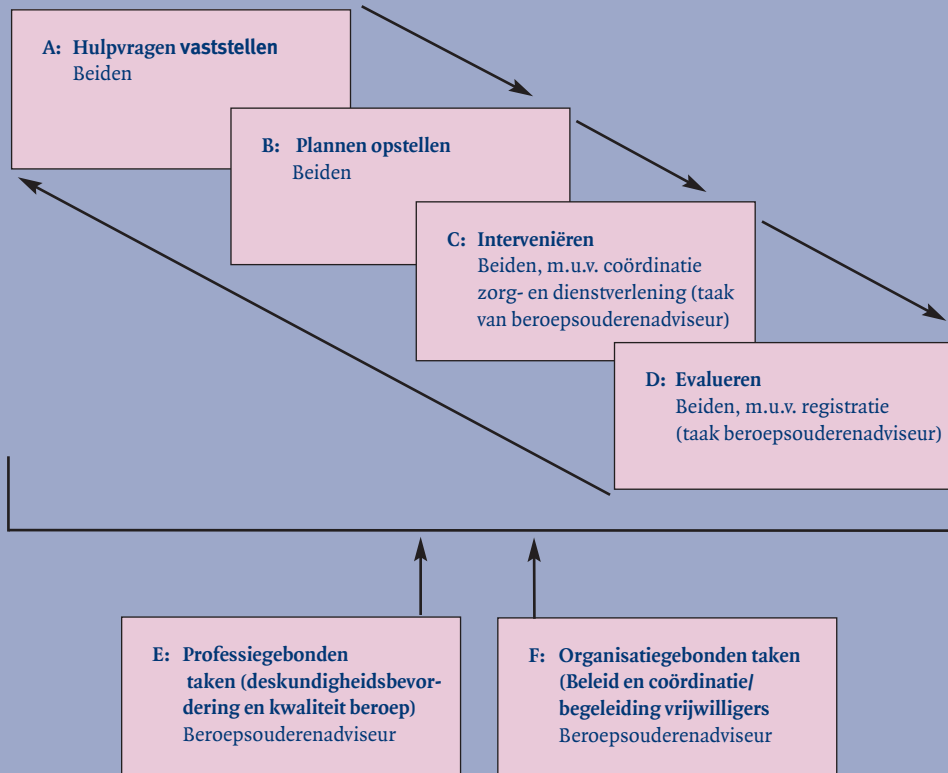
A: Hulpvragen vaststellen
Beiden

B: Plannen opstellen
Beiden

C: Interveniëren
Beiden, m.u.v. coördinatie zorg- en dienstverlening (taak van beroepsouderenadviseur)

D: Evalueren
Beiden, m.u.v. registratie (taak beroepsouderenadviseur)

E: Professiegebonden taken (deskundigheidsbevordering en kwaliteit beroep)
Beroepsouderenadviseur

F: Organisatiegebonden taken (Beleid en coördinatie/ begeleiding vrijwilligers
Beroepsouderenadviseur